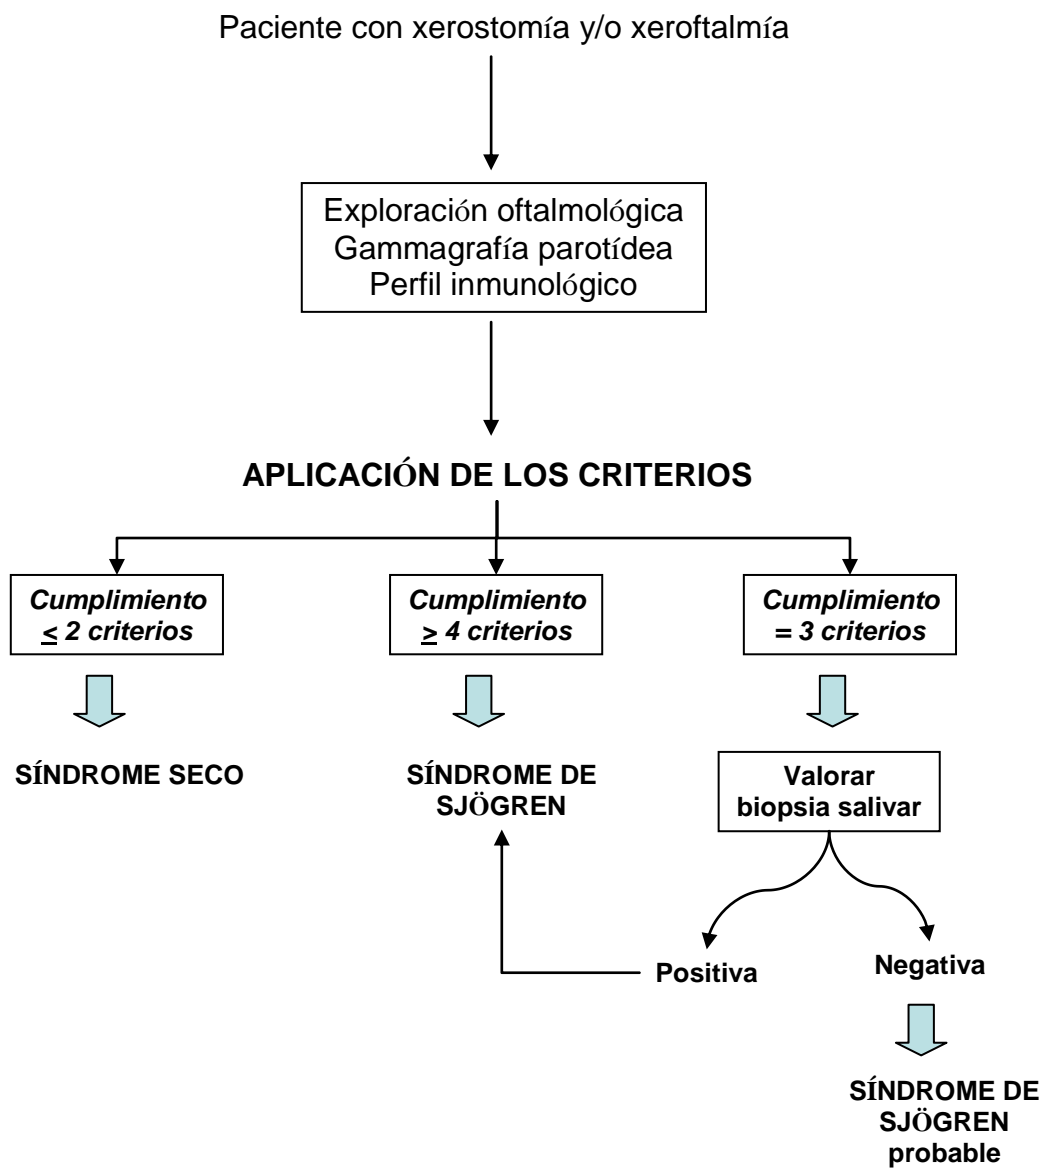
Paciente con xerostomía y/o xeroftalmía

Exploración oftalmológica
Gammagrafía parotídea
Perfil inmunológico

APLICACIÓN DE LOS CRITERIOS

*Cumplimiento $\leq$ 2 criterios*

*Cumplimiento $\geq$ 4 criterios*

*Cumplimiento = 3 criterios*

SÍNDROME SECO

SÍNDROME DE SJÖGREN

Valorar biopsia salivar

Positiva

Negativa

SÍNDROME DE SJÖGREN probable